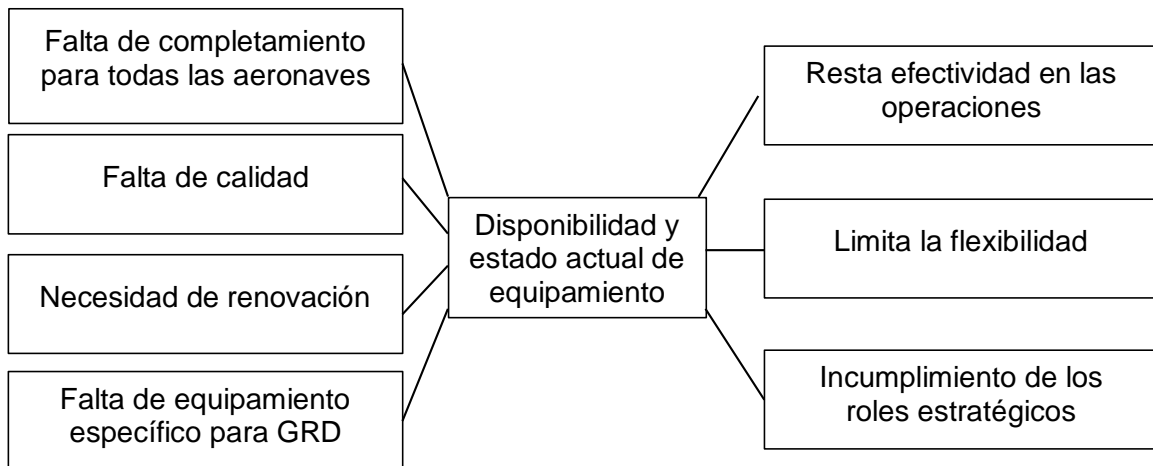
Falta de completamiento para todas las aeronaves

Falta de calidad

Necesidad de renovación

Falta de equipamiento específico para GRD

Disponibilidad y estado actual de equipamiento

Resta efectividad en las operaciones

Limita la flexibilidad

Incumplimiento de los roles estratégicos